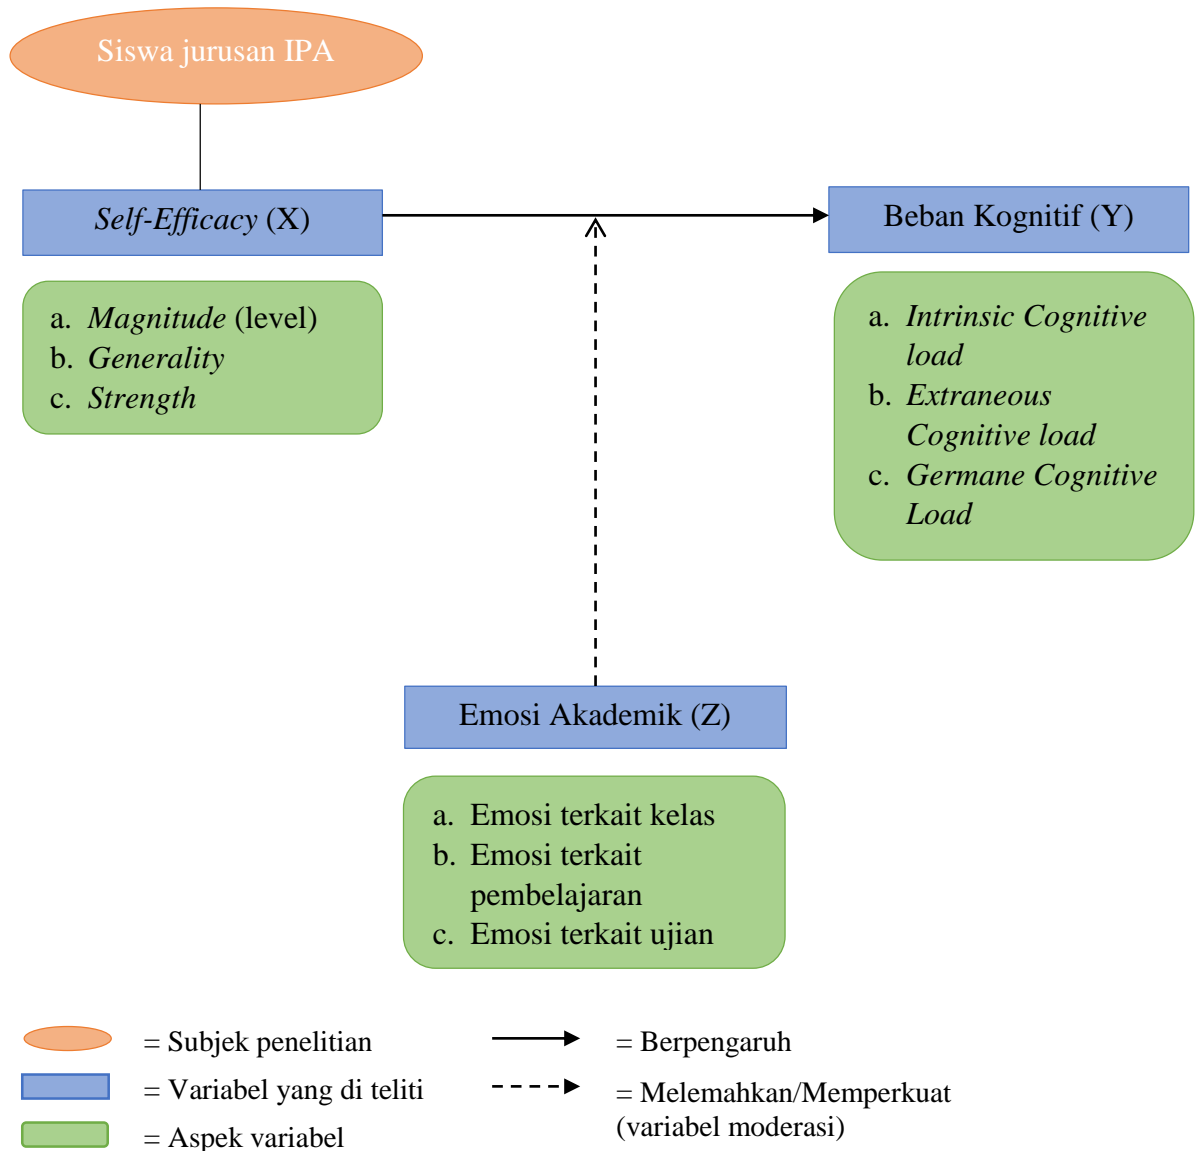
Siswa jurusan IPA

Self-Efficacy (X)

a. Magnitude (level)
b. Generality
c. Strength

Beban Kognitif (Y)

a. Intrinsic Cognitive load
b. Extraneous Cognitive load
c. Germane Cognitive Load

Emosi Akademik (Z)

a. Emosi terkait kelas
b. Emosi terkait pembelajaran
c. Emosi terkait ujian

= Subjek penelitian
= Variabel yang di teliti
= Aspek variabel
= Berpengaruh
= Melemahkan/Memperkuat (variabel moderasi)